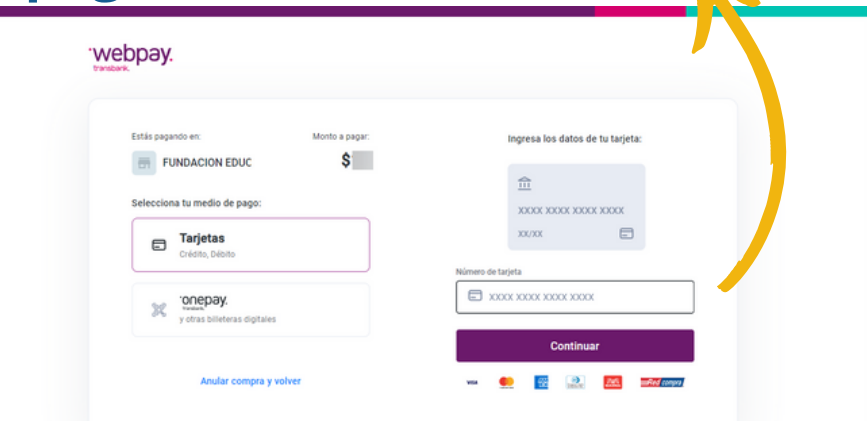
webpay.
transbank.

Estás pagando en:
FUNDACION EDUC
Monto a pagar:
$

Selecciona tu medio de pago:

Tarjetas
Crédito, Débito

onepay.
transbank.
y otras billeteras digitales

Anular compra y volver

Ingresa los datos de tu tarjeta:

XXXX XXXX XXXX XXXX
XX/XX

Número de tarjeta
XXXX XXXX XXXX XXXX

Continuar

VISA
redcompra